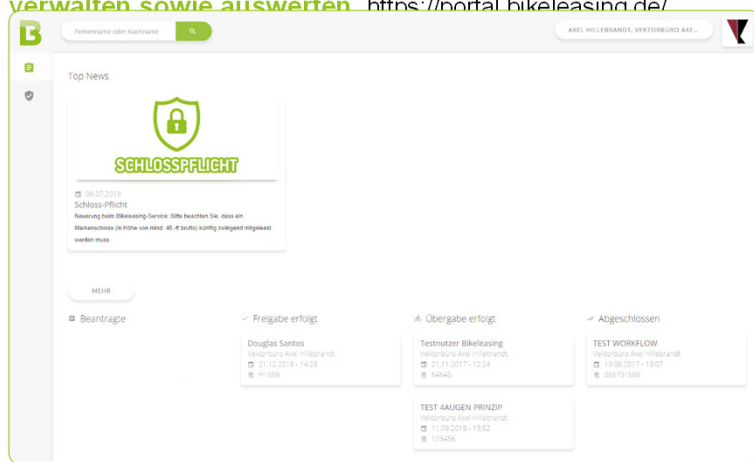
verwalten sowie auswerten. https://portal.bikeleasing.de/

Firmenname oder Nachname

AXEL HILLEBRANDT, VEKTORBÜRO AXE...

Top News

SCHLOSSPFLICHT

06.07.2018

Schloss-Pflicht

Neuerung beim Bikeleasing-Service: Bitte beachten Sie, dass ein Markenschloss (in Höhe von mind. 40,-€ brutto) künftig zwingend mitgeleast werden muss.

MEHR

Beantragte

Freigabe erfolgt

Douglas Santos
Vektorbüro Axel Hillebrandt
21.12.2018 - 14:28
H1889

Übergabe erfolgt

Testnutzer Bikeleasing
Vektorbüro Axel Hillebrandt
21.11.2017 - 12:24
54545

TEST 4AUGEN PRINZIP
Vektorbüro Axel Hillebrandt
11.09.2018 - 13:52
123456

Abgeschlossen

TEST WORKFLOW
Vektorbüro Axel Hillebrandt
19.06.2017 - 13:07
055731580